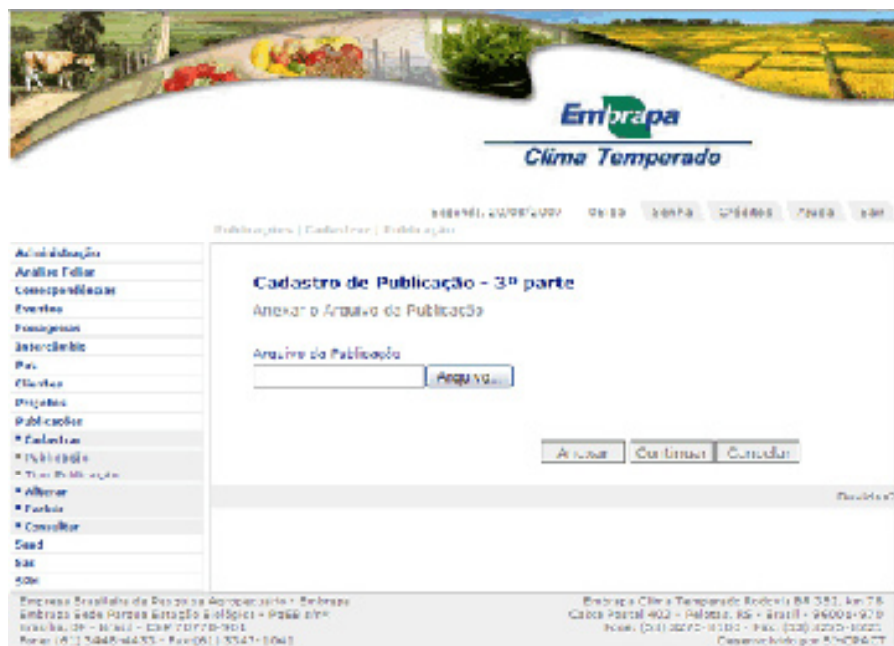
Embrapa
Clima Temperado

sábado, 20/08/2007 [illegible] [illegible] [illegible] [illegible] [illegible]

Publicações | Cadastrar | Publicação

Administração
Análise Foliar
Correspondências
Eventos
Homepages
Intercâmbio
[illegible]
Clientes
Projetos
Publicações
* Cadastrar
* Publicação
* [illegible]
* Alterar
* Excluir
* Consultar
Sead
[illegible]
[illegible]

Cadastro de Publicação - 3ª parte
Anexar o Arquivo da Publicação

Arquivo da Publicação
Arquivo...

Anexar Continuar Cancelar

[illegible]

Empresa Brasileira de Pesquisa Agropecuária - Embrapa
Embrapa Sede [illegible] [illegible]
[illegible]
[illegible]

Embrapa Clima Temperado Rodovia BR 392, km 78
Caixa Postal 403 - Pelotas, RS - Brasil - 96001-970
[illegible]
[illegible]